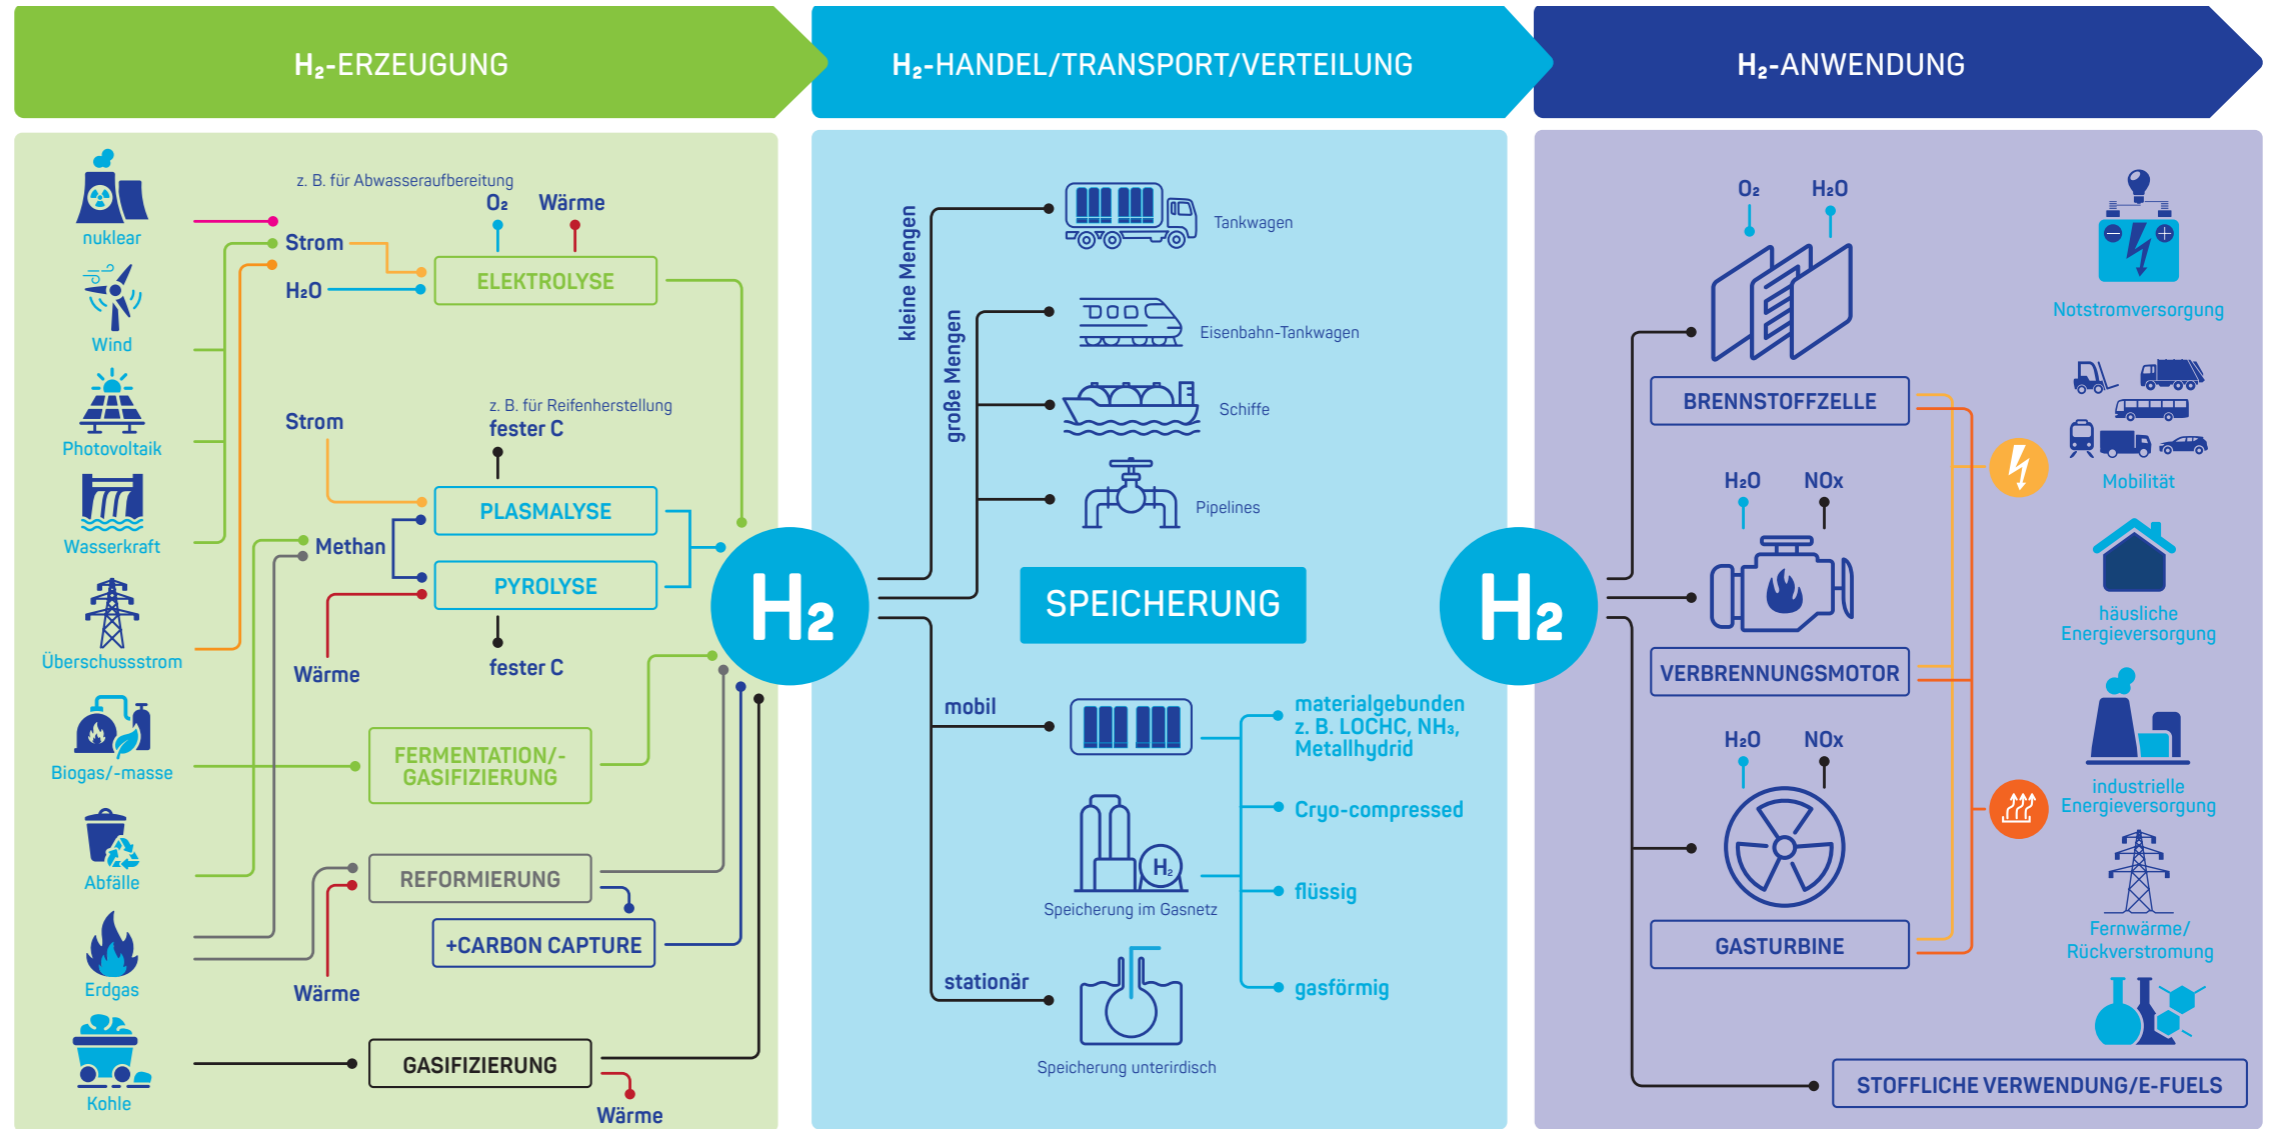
$H_2$-ERZEUGUNG

$H_2$-HANDEL/TRANSPORT/VERTEILUNG

$H_2$-ANWENDUNG

nuklear
Wind
Photovoltaik
Wasserkraft
Überschussstrom
Biogas/-masse
Abfälle
Erdgas
Kohle

z. B. für Abwasseraufbereitung
$O_2$ Wärme
Strom
$H_2O$
ELEKTROLYSE

z. B. für Reifenherstellung
fester C
Strom
PLASMALYSE
Methan
PYROLYSE
Wärme
fester C

FERMENTATION/-GASIFIZIERUNG

REFORMIERUNG
+CARBON CAPTURE
Wärme

GASIFIZIERUNG
Wärme

$H_2$

kleine Mengen
Tankwagen
große Mengen
Eisenbahn-Tankwagen
Schiffe
Pipelines

SPEICHERUNG

mobil
materialgebunden z. B. LOCHC, $NH_3$, Metallhydrid
Cryo-compressed
$H_2$
Speicherung im Gasnetz
flüssig
gasförmig
stationär
Speicherung unterirdisch

$H_2$

$O_2$ $H_2O$
BRENNSTOFFZELLE
$H_2O$ NOx
VERBRENNUNGSMOTOR
$H_2O$ NOx
GASTURBINE
STOFFLICHE VERWENDUNG/E-FUELS

Notstromversorgung
Mobilität
häusliche Energieversorgung
industrielle Energieversorgung
Fernwärme/ Rückverstromung